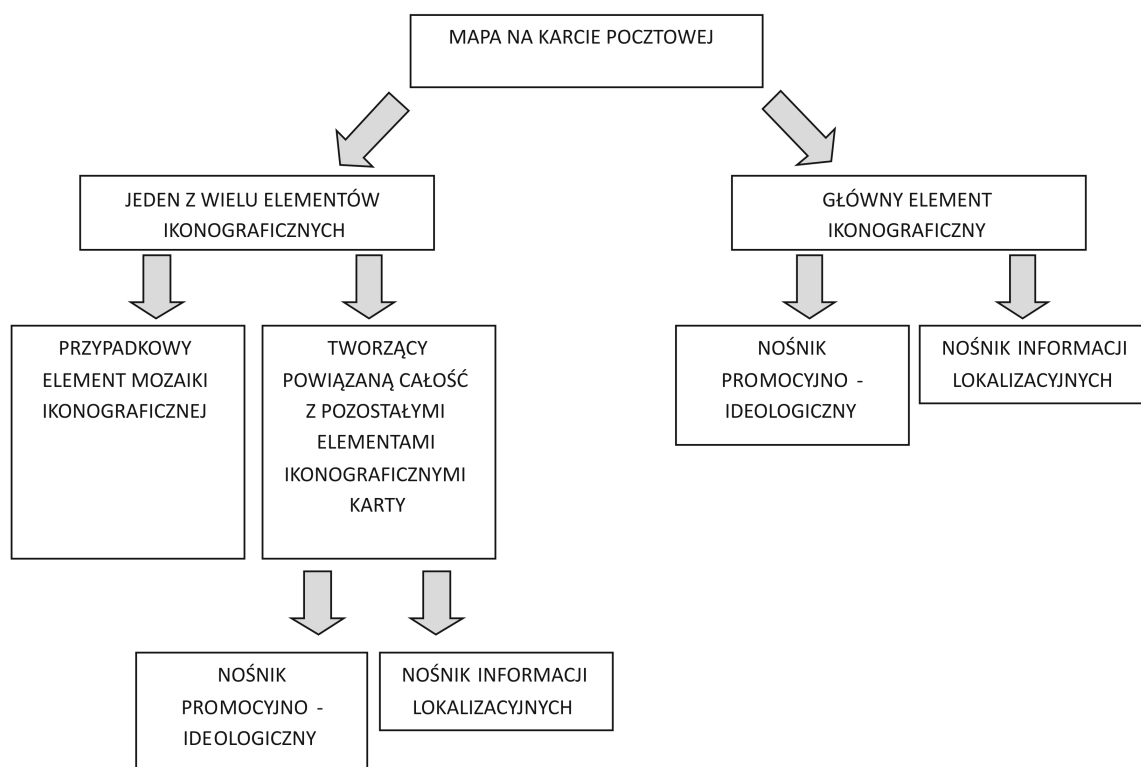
MAPA NA KARCIE POCZTOWEJ

JEDEN Z WIELU ELEMENTÓW IKONOGRAFICZNYCH

GŁÓWNY ELEMENT IKONOGRAFICZNY

PRZYPADKOWY ELEMENT MOZAIKI IKONOGRAFICZNEJ

TWORZĄCY POWIĄZANĄ CAŁOŚĆ Z POZOSTAŁYMI ELEMENTAMI IKONOGRAFICZNYMI KARTY

NOŚNIK PROMOCYJNO - IDEOLOGICZNY

NOŚNIK INFORMACJI LOKALIZACYJNYCH

NOŚNIK PROMOCYJNO - IDEOLOGICZNY

NOŚNIK INFORMACJI LOKALIZACYJNYCH